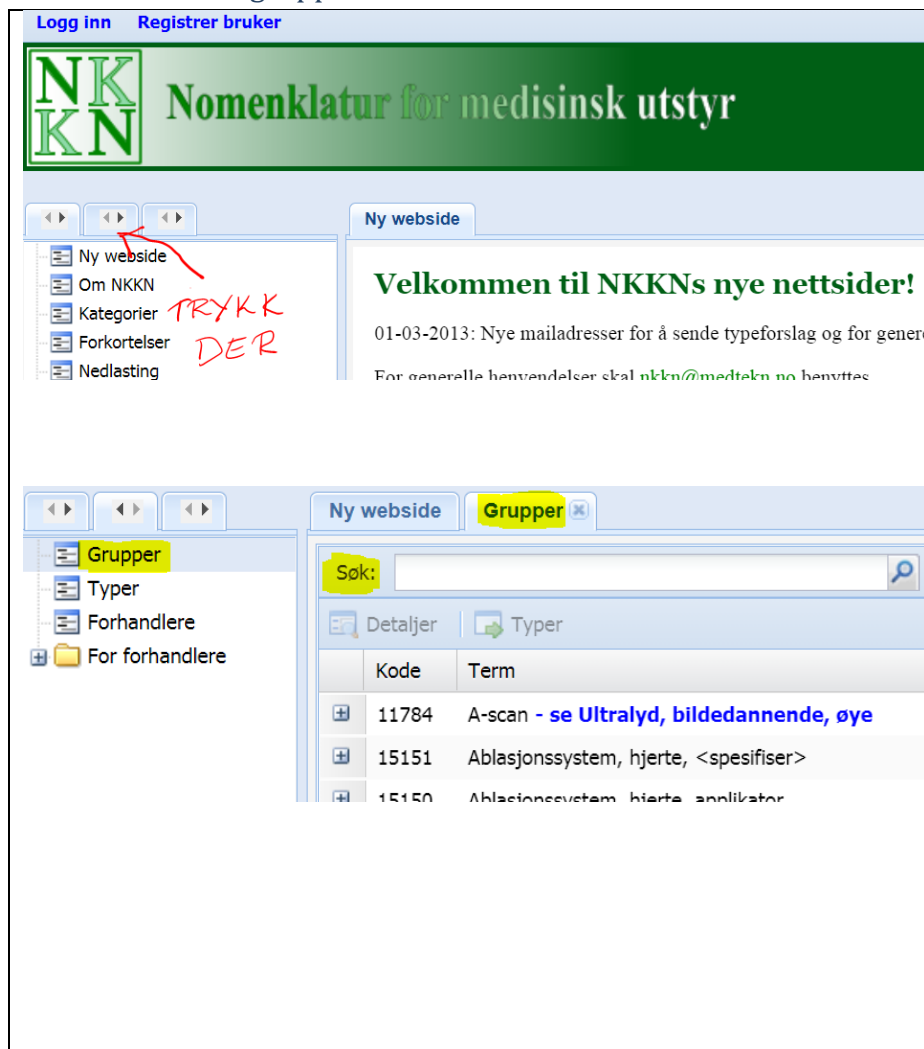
Logg inn Registrer bruker

NK
KN

Nomenklatur for medisinsk utstyr

Ny webside

Ny webside
Om NKKN
Kategorier
Forkortelser
Nedlasting

TRYKK DER

Velkommen til NKKNs nye nettsider!

01-03-2013: Nye mailadresser for å sende typeforslag og for genere

For generelle henvendelser skal nkkn@medtekn.no benyttes

Ny webside Grupper

Grupper
Typer
Forhandlere
For forhandlere

Søk:

Detaljer Typer

| | Kode | Term |
|---|---|---|
| ⊞ | 11784 | A-scan - se Ultralyd, bildedannende, øye |
| ⊞ | 15151 | Ablasjonssystem, hjerte, <spesifiser> |
| ⊞ | 15150 | Ablasjonssystem, hjerte, applikator |